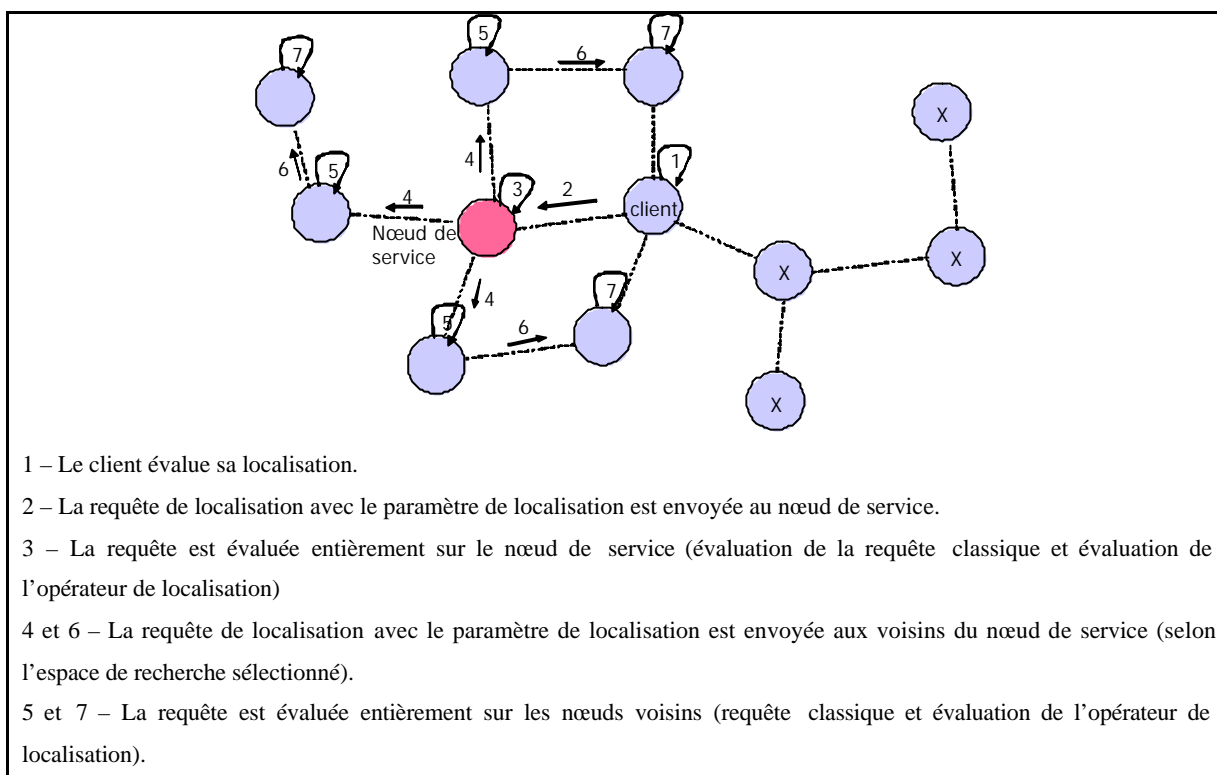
7

5

6

7

X

6

5

4

4

3

2

1

client

Nœud de service

X

X

4

5

6

7

X

1 – Le client évalue sa localisation.

2 – La requête de localisation avec le paramètre de localisation est envoyée au nœud de service.

3 – La requête est évaluée entièrement sur le nœud de service (évaluation de la requête classique et évaluation de l'opérateur de localisation)

4 et 6 – La requête de localisation avec le paramètre de localisation est envoyée aux voisins du nœud de service (selon l'espace de recherche sélectionné).

5 et 7 – La requête est évaluée entièrement sur les nœuds voisins (requête classique et évaluation de l'opérateur de localisation).